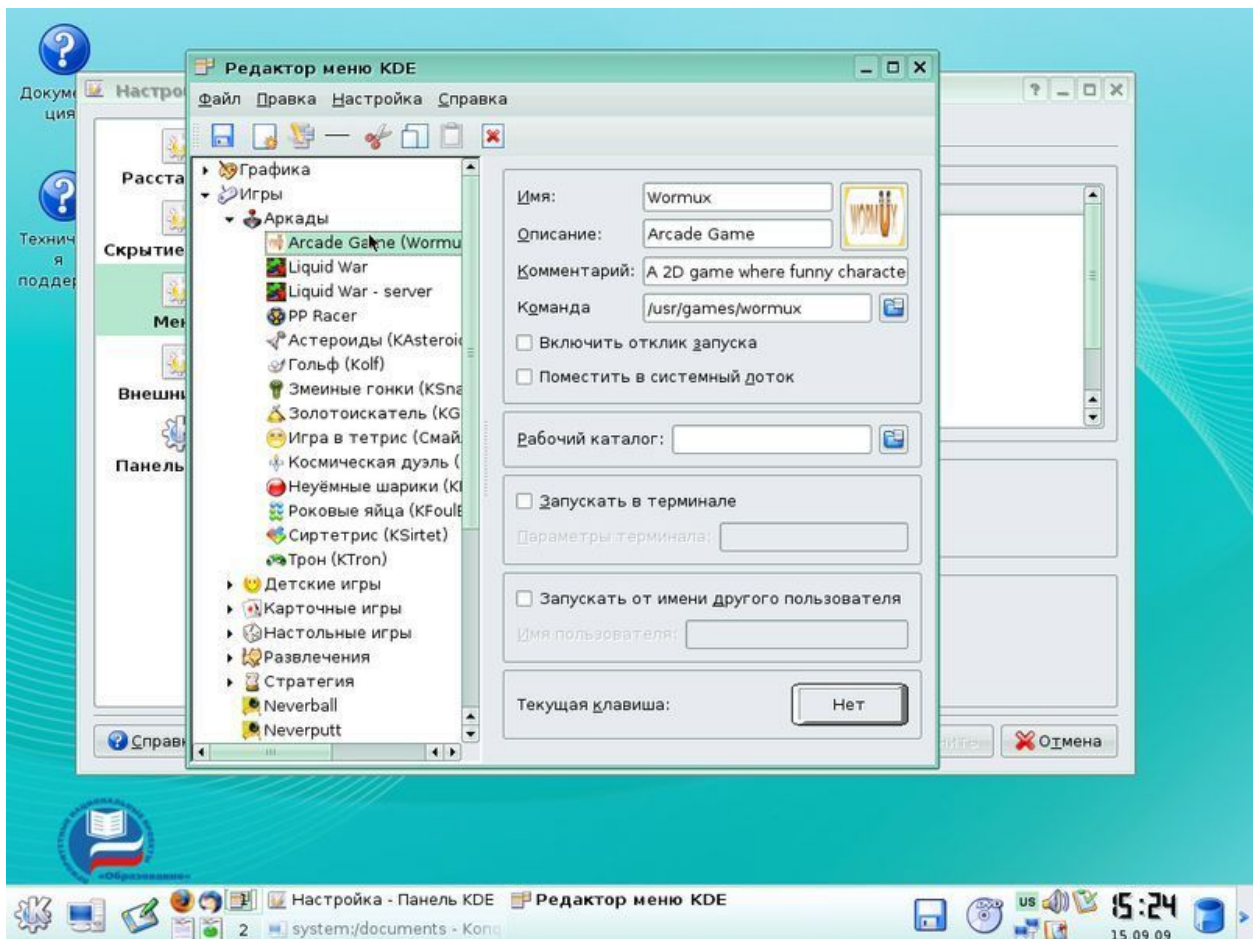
Докуме ция

Техничя поддер

Настро

Расста

Скрытие

Ме

Внешн

Панель

Справ

Редактор меню KDE

Файл Правка Настройка Справка

Графика
Игры
Аркады
Arcade Game (Wormu
Liquid War
Liquid War - server
PP Racer
Астероиды (KAsteroi
Гольф (Kolf)
Змеиные гонки (KSna
Золотоискатель (KG
Игра в тетрис (Смай
Космическая дуэль (
Неуёмные шарики (K
Роковые яйца (KFoulE
Сиртетрис (KSirtet)
Трон (KTron)
Детские игры
Карточные игры
Настольные игры
Развлечения
Стратегия
Neverball
Neverputt

Имя: Wormux
Описание: Arcade Game
Комментарий: A 2D game where funny characte
Команда /usr/games/wormux
Включить отклик запуска
Поместить в системный лоток

Рабочий каталог:

Запускать в терминале
Параметры терминала:

Запускать от имени другого пользователя
Имя пользователя:

Текущая клавиша: Нет

Отмена

Образование

2 Настройка - Панель KDE Редактор меню KDE system:/documents - Ко

US 15:24 15.09.09